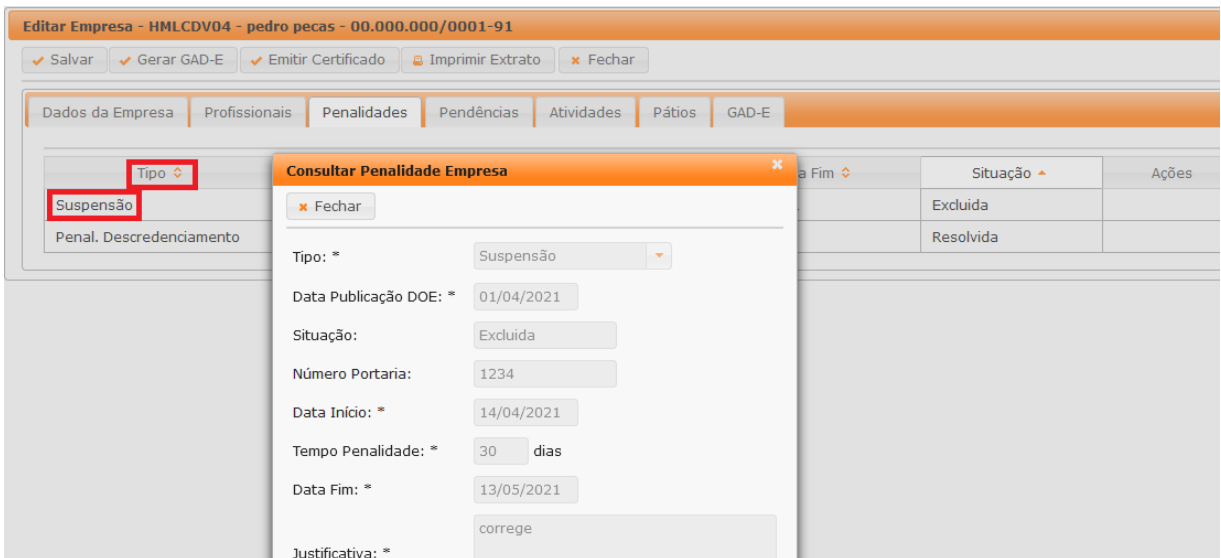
Editar Empresa - HMLCDV04 - pedro pecas - 00.000.000/0001-91

Salvar | Gerar GAD-E | Emitir Certificado | Imprimir Extrato | Fechar

Dados da Empresa | Profissionais | Penalidades | Pendências | Atividades | Pátios | GAD-E

| Tipo | a Fim | Situação | Ações |
|---|---|---|---|
| Suspensão | | Excluida | |
| Penal. Descredenciamento | | Resolvida | |

Consultar Penalidade Empresa

Fechar

Tipo: * Suspensão

Data Publicação DOE: * 01/04/2021

Situação: Excluida

Número Portaria: 1234

Data Início: * 14/04/2021

Tempo Penalidade: * 30 dias

Data Fim: * 13/05/2021

Justificativa: * correge